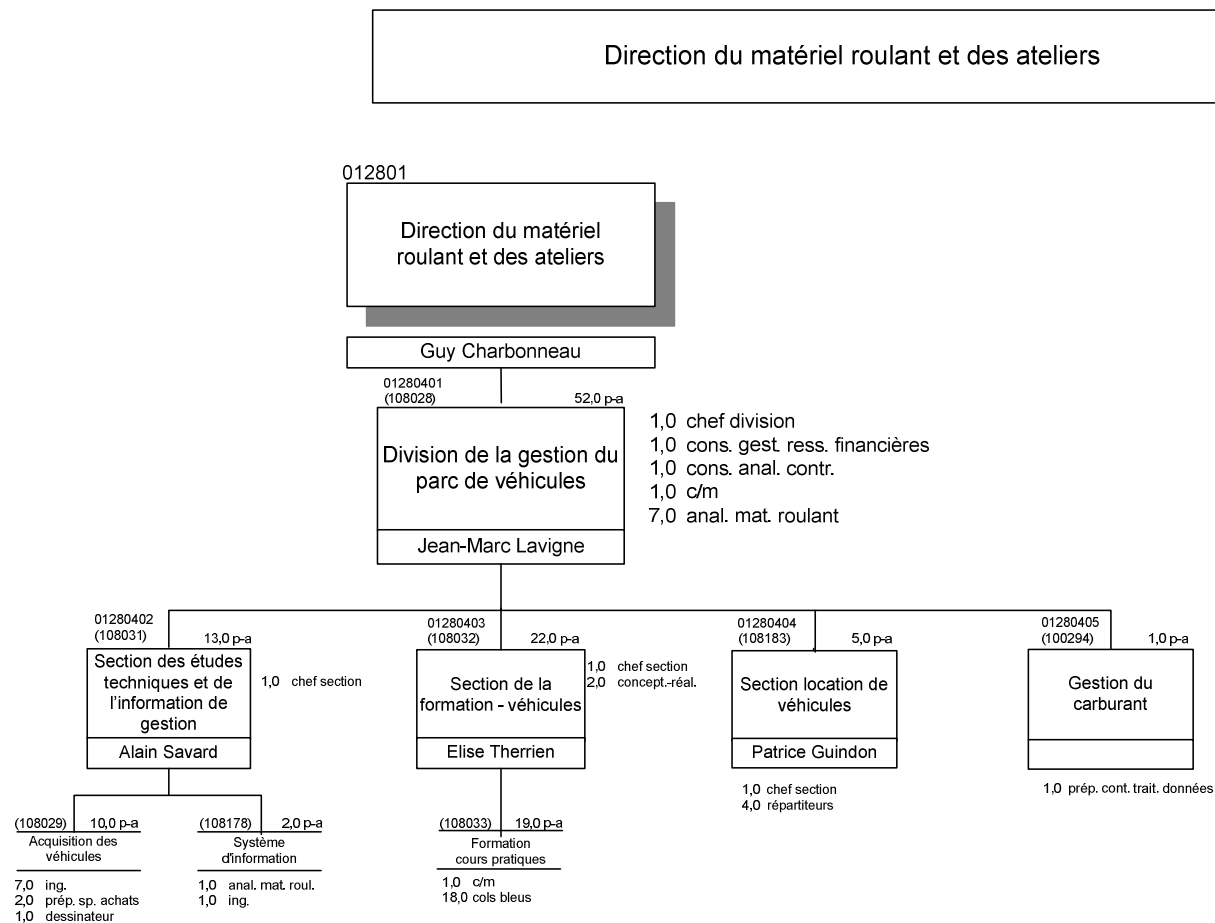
Direction du matériel roulant et des ateliers

012801

Direction du matériel roulant et des ateliers

Guy Charbonneau

01280401
(108028)
52,0 p-a

Division de la gestion du parc de véhicules

Jean-Marc Lavigne

1,0 chef division
1,0 cons. gest. ress. financières
1,0 cons. anal. contr.
1,0 c/m
7,0 anal. mat. roulant

01280402
(108031)
13,0 p-a

Section des études techniques et de l'information de gestion

Alain Savard

1,0 chef section

01280403
(108032)
22,0 p-a

Section de la formation - véhicules

Elise Therrien

1,0 chef section
2,0 concept.-réal.

01280404
(108183)
5,0 p-a

Section location de véhicules

Patrice Guindon

1,0 chef section
4,0 répartiteurs

01280405
(100294)
1,0 p-a

Gestion du carburant

1,0 prép. cont. trait. données

(108029) 10,0 p-a
Acquisition des véhicules

7,0 ing.
2,0 prép. sp. achats
1,0 dessinateur

(108178) 2,0 p-a
Système d'information

1,0 anal. mat. roul.
1,0 ing.

(108033) 19,0 p-a
Formation cours pratiques

1,0 c/m
18,0 cols bleus